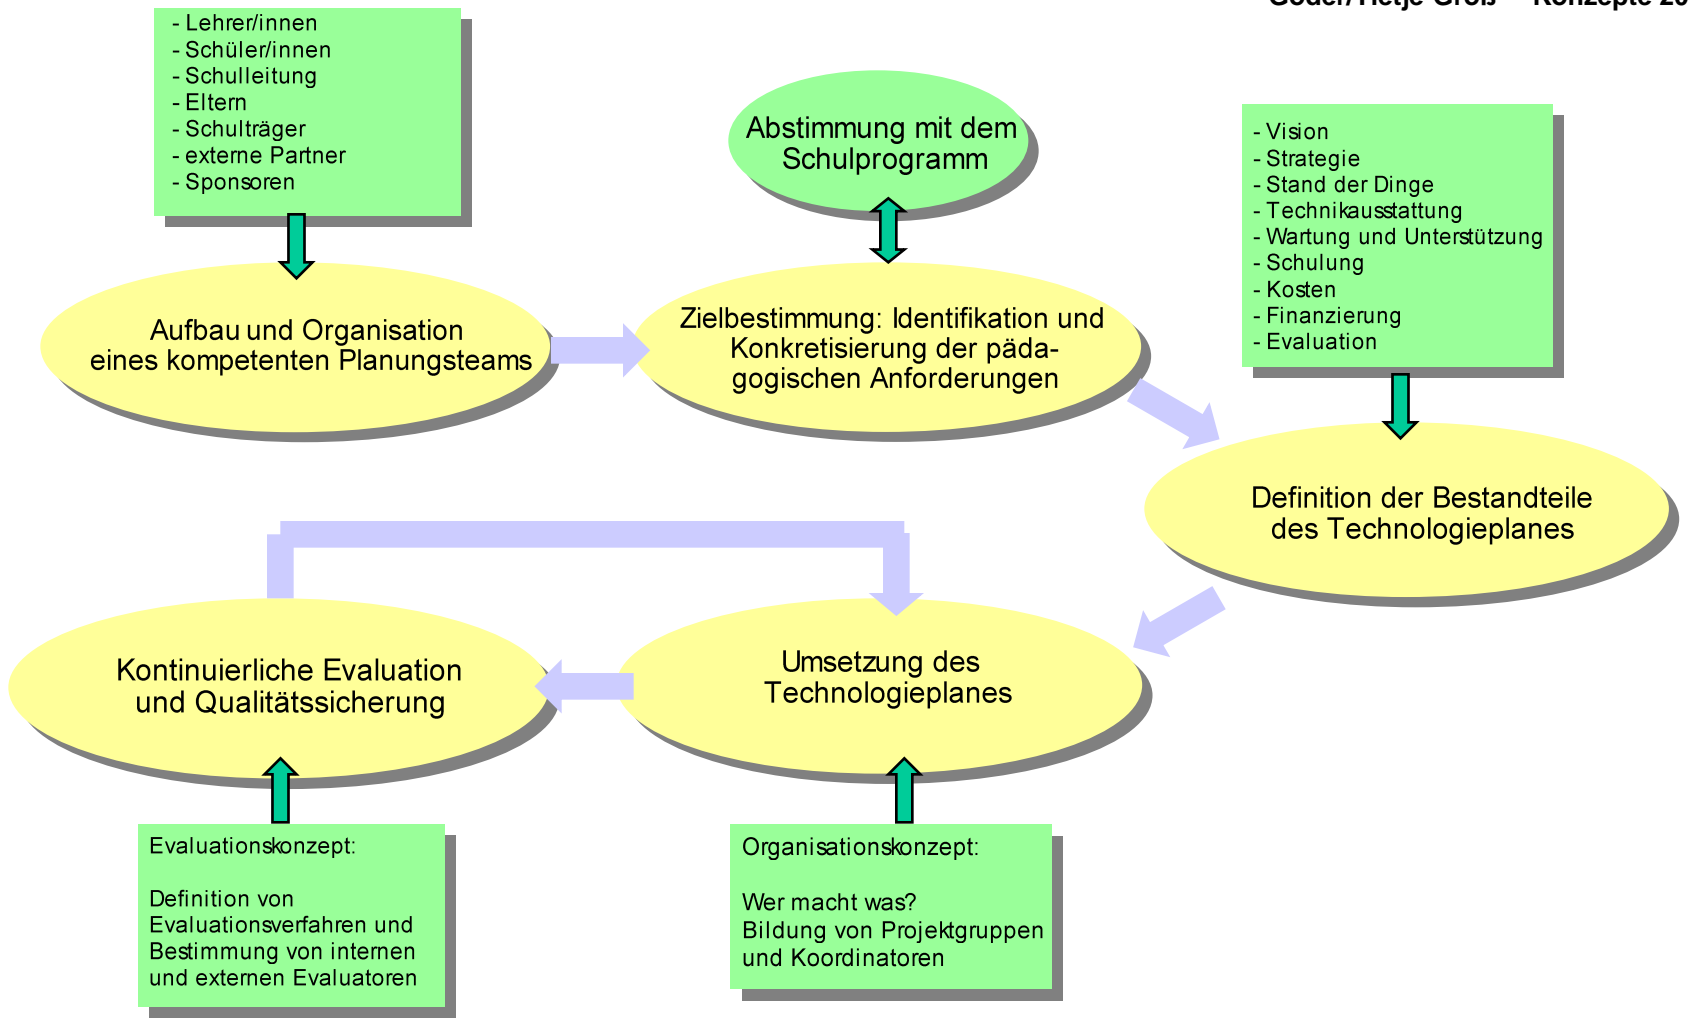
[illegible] Konzepte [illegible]

- Lehrer/innen
- Schüler/innen
- Schulleitung
- Eltern
- Schulträger
- externe Partner
- Sponsoren

Abstimmung mit dem Schulprogramm

- Vision
- Strategie
- Stand der Dinge
- Technikausstattung
- Wartung und Unterstützung
- Schulung
- Kosten
- Finanzierung
- Evaluation

Aufbau und Organisation eines kompetenten Planungsteams

Zielbestimmung: Identifikation und Konkretisierung der pädagogischen Anforderungen

Definition der Bestandteile des Technologieplanes

Kontinuierliche Evaluation und Qualitätssicherung

Umsetzung des Technologieplanes

Evaluationskonzept:

Definition von Evaluationsverfahren und Bestimmung von internen und externen Evaluatoren

Organisationskonzept:

Wer macht was?
Bildung von Projektgruppen und Koordinatoren